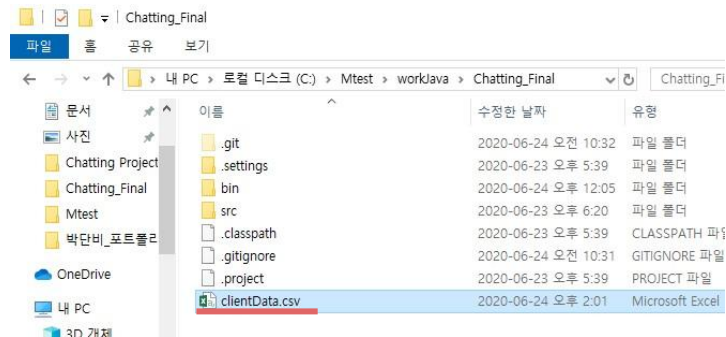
Chatting_Final

파일 홈 공유 보기

내 PC › 로컬 디스크 (C:) › Mtest › workJava › Chatting_Final

Chatting_Fi

문서
사진
Chatting Project
Chatting_Final
Mtest
박단비_포트폴리
OneDrive
내 PC
3D 개체

| 이름 | 수정한 날짜 | 유형 |
|---|---|---|
| .git | 2020-06-24 오전 10:32 | 파일 폴더 |
| .settings | 2020-06-23 오후 5:39 | 파일 폴더 |
| bin | 2020-06-24 오후 12:05 | 파일 폴더 |
| src | 2020-06-23 오후 6:20 | 파일 폴더 |
| .classpath | 2020-06-23 오후 5:39 | CLASSPATH 파일 |
| .gitignore | 2020-06-24 오전 10:31 | GITIGNORE 파일 |
| .project | 2020-06-23 오후 5:39 | PROJECT 파일 |
| clientData.csv | 2020-06-24 오후 2:01 | Microsoft Excel |